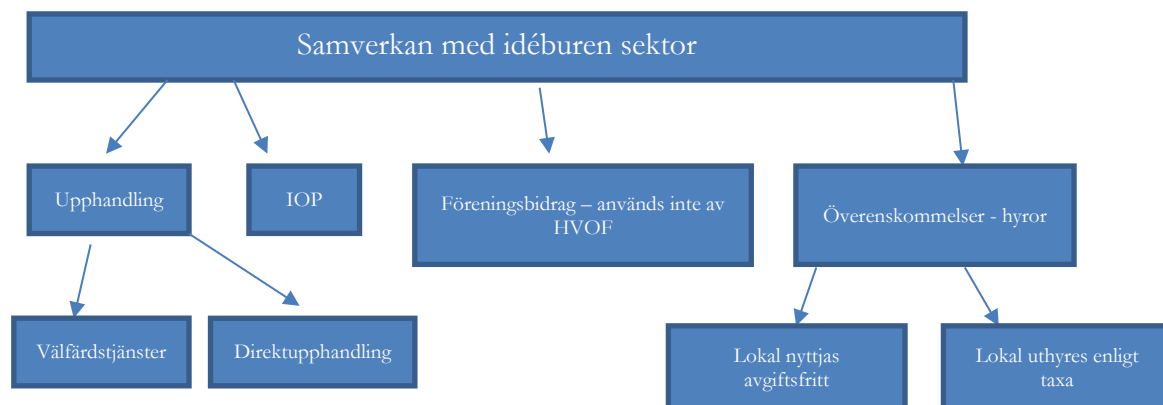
Samverkan med idéburen sektor

Upphandling

IOP

Föreningsbidrag – används inte av HVOF

Överenskommelser - hyror

Välfärdstjänster

Direktupphandling

Lokal nyttjas avgiftsfritt

Lokal uthyres enligt taxa